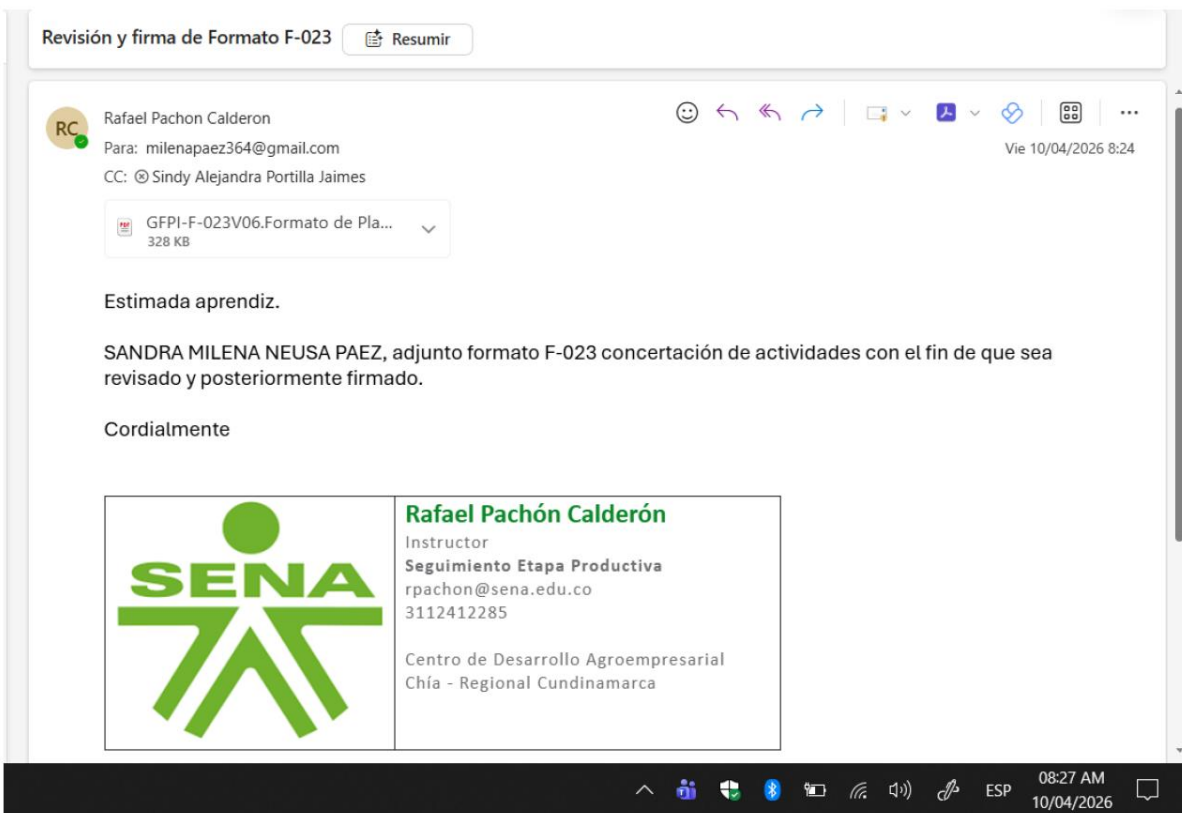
Revisión y firma de Formato F-023 Resumir

RC
Rafael Pachon Calderon
Para: milenapaez364@gmail.com
CC: Sindy Alejandra Portilla Jaimes

Vie 10/04/2026 8:24

GFPI-F-023V06.Formato de Pla...
328 KB

Estimada aprendiz.

SANDRA MILENA NEUSA PAEZ, adjunto formato F-023 concertación de actividades con el fin de que sea revisado y posteriormente firmado.

Cordialmente

SENA

Rafael Pachón Calderón
Instructor
Seguimiento Etapa Productiva
rpachon@sena.edu.co
3112412285

Centro de Desarrollo Agroempresarial
Chía - Regional Cundinamarca

ESP 08:27 AM 10/04/2026